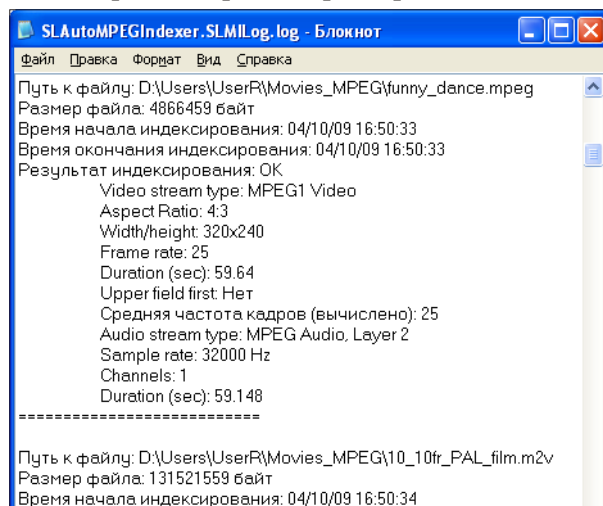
SLAutoMPEGIndexer.SLMILog.log - Блокнот

Файл Правка Формат Вид Справка

Путь к файлу: D:\Users\UserR\Movies_MPEG\funny_dance.mpeg
Размер файла: 4866459 байт
Время начала индексирования: 04/10/09 16:50:33
Время окончания индексирования: 04/10/09 16:50:33
Результат индексирования: OK
Video stream type: MPEG1 Video
Aspect Ratio: 4:3
Width/height: 320x240
Frame rate: 25
Duration (sec): 59.64
Upper field first: Нет
Средняя частота кадров (вычислено): 25
Audio stream type: MPEG Audio, Layer 2
Sample rate: 32000 Hz
Channels: 1
Duration (sec): 59.148
============================

Путь к файлу: D:\Users\UserR\Movies_MPEG\10_10fr_PAL_film.m2v
Размер файла: 131521559 байт
Время начала индексирования: 04/10/09 16:50:34